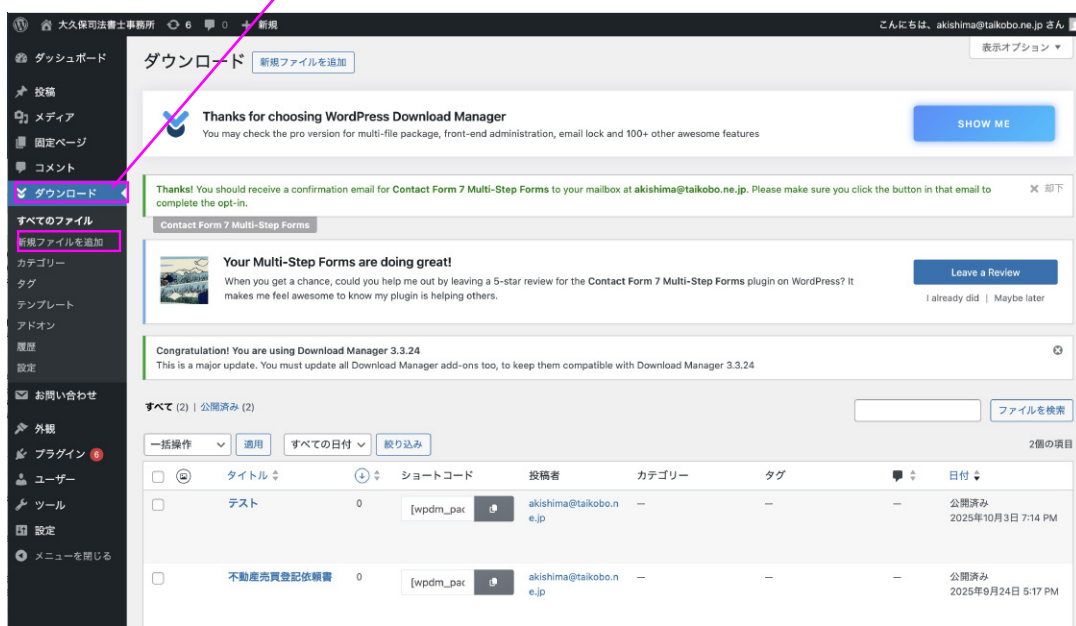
大久保司法書士事務所 6 0 新規 こんにちは、akishima@taikobo.ne.jp さん

ダッシュボード
投稿
メディア
固定ページ
コメント
ダウンロード
すべてのファイル
新規ファイルを追加
カテゴリー
タグ
テンプレート
アドオン
履歴
設定
お問い合わせ
外観
プラグイン 6
ユーザー
ツール
設定
メニューを閉じる

表示オプション ▼

ダウンロード 新規ファイルを追加

Thanks for choosing WordPress Download Manager
You may check the pro version for multi-file package, front-end administration, email lock and 100+ other awesome features
SHOW ME

Thanks! You should receive a confirmation email for Contact Form 7 Multi-Step Forms to your mailbox at akishima@taikobo.ne.jp. Please make sure you click the button in that email to complete the opt-in.
却下

Contact Form 7 Multi-Step Forms

Your Multi-Step Forms are doing great!
When you get a chance, could you help me out by leaving a 5-star review for the Contact Form 7 Multi-Step Forms plugin on WordPress? It makes me feel awesome to know my plugin is helping others.
Leave a Review
I already did | Maybe later

Congratulation! You are using Download Manager 3.3.24
This is a major update. You must update all Download Manager add-ons too, to keep them compatible with Download Manager 3.3.24

すべて (2) | 公開済み (2)
ファイルを検索
一括操作 適用 すべての日付 絞り込み 2個の項目

| | | タイトル | | ショートコード | 投稿者 | カテゴリー | タグ | | 日付 |
|---|---|---|---|---|---|---|---|---|---|
| | | テスト | 0 | [wpdm_pac | akishima@taikobo.ne.jp | — | — | — | 公開済み 2025年10月3日 7:14 PM |
| | | 不動産売買登記依頼書 | 0 | [wpdm_pac | akishima@taikobo.ne.jp | — | — | — | 公開済み 2025年9月24日 5:17 PM |